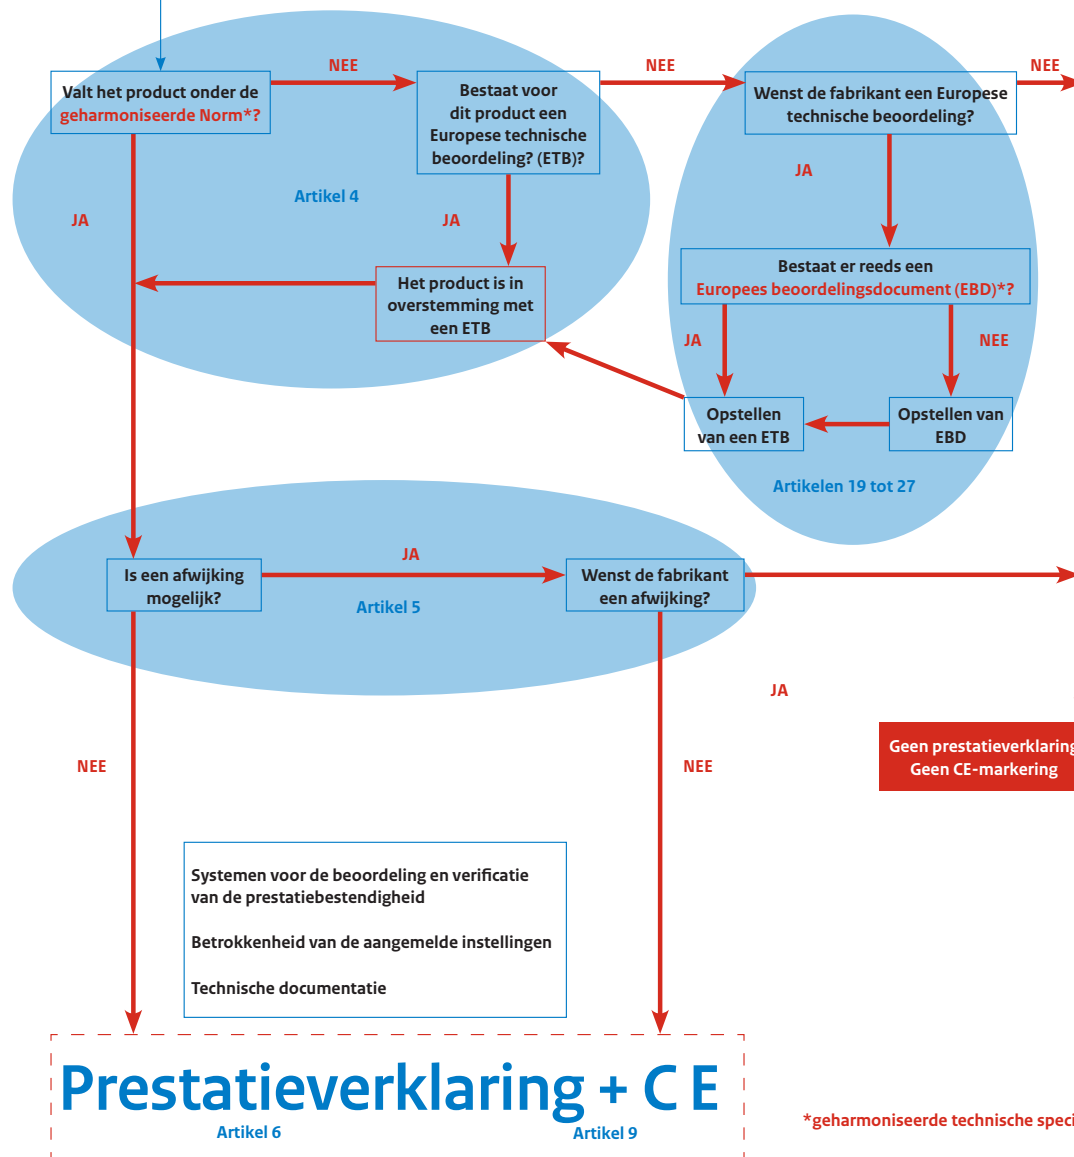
Valt het product onder de geharmoniseerde Norm*?

NEE

Bestaat voor dit product een Europese technische beoordeling? (ETB)?

NEE

Wenst de fabrikant een Europese technische beoordeling?

NEE

JA

Artikel 4

JA

JA

Het product is in overstemming met een ETB

Bestaat er reeds een Europees beoordelingsdocument (EBD)*?

JA

NEE

Opstellen van een ETB

Opstellen van EBD

Artikelen 19 tot 27

JA

Is een afwijking mogelijk?

Artikel 5

Wenst de fabrikant een afwijking?

JA

NEE

NEE

Geen prestatieverklaring
Geen CE-markering

Systemen voor de beoordeling en verificatie van de prestatiebestendigheid

Betrokkenheid van de aangemelde instellingen

Technische documentatie

Prestatieverklaring + C E

Artikel 6

Artikel 9

*geharmoniseerde technische speci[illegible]